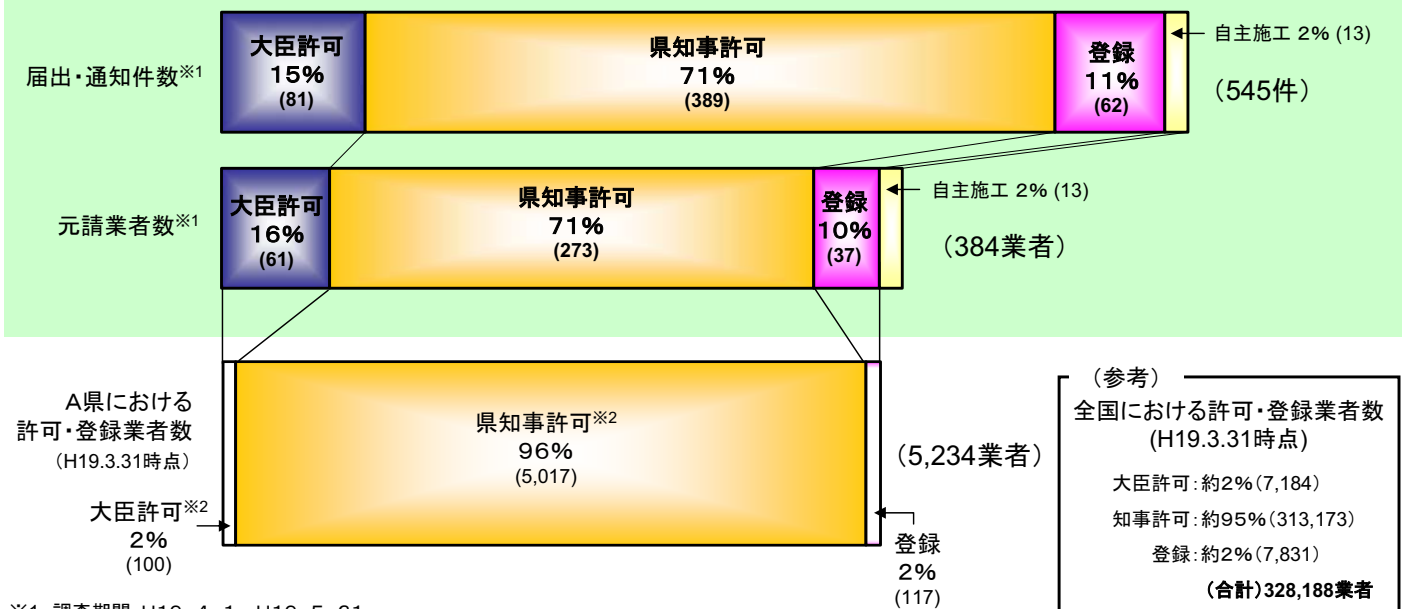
届出・通知件数※1

大臣許可
15%
(81)

県知事許可
71%
(389)

登録
11%
(62)

自主施工 2% (13)

(545件)

元請業者数※1

大臣許可
16%
(61)

県知事許可
71%
(273)

登録
10%
(37)

自主施工 2% (13)

(384業者)

A県における
許可・登録業者数
(H19.3.31時点)

県知事許可※2
96%
(5,017)

(5,234業者)

大臣許可※2
2%
(100)

登録
2%
(117)

(参考)
全国における許可・登録業者数
(H19.3.31時点)

大臣許可:約2%(7,184)
知事許可:約95%(313,173)
登録:約2%(7,831)
(合計)328,188業者

※1 調査期間 H19. 4. 1 ~ H19. 5. 31